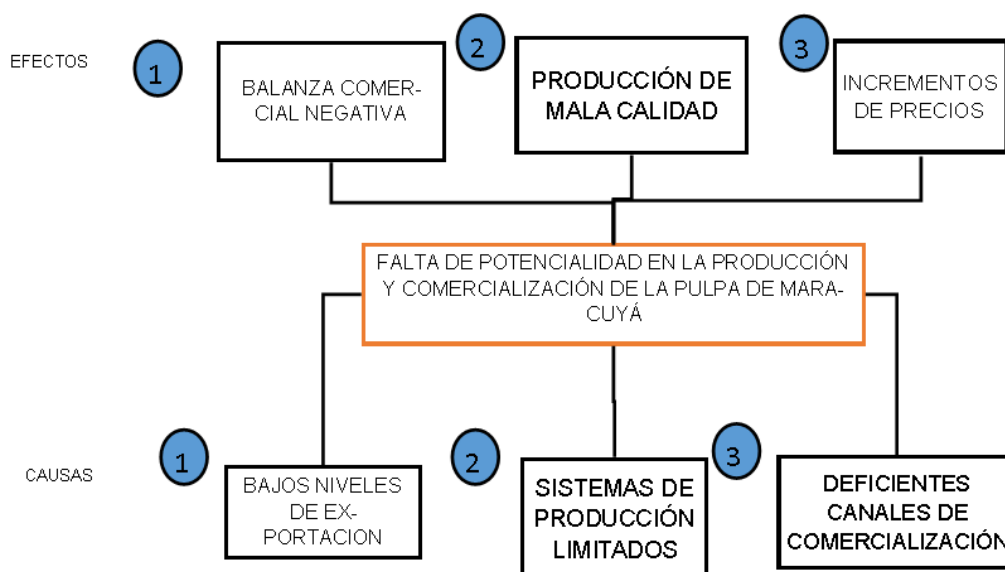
EFECTOS

1

BALANZA COMERCIAL NEGATIVA

2

PRODUCCIÓN DE MALA CALIDAD

3

INCREMENTOS DE PRECIOS

FALTA DE POTENCIALIDAD EN LA PRODUCCIÓN Y COMERCIALIZACIÓN DE LA PULPA DE MARACUYÁ

CAUSAS

1

BAJOS NIVELES DE EXPORTACION

2

SISTEMAS DE PRODUCCIÓN LIMITADOS

3

DEFICIENTES CANALES DE COMERCIALIZACIÓN